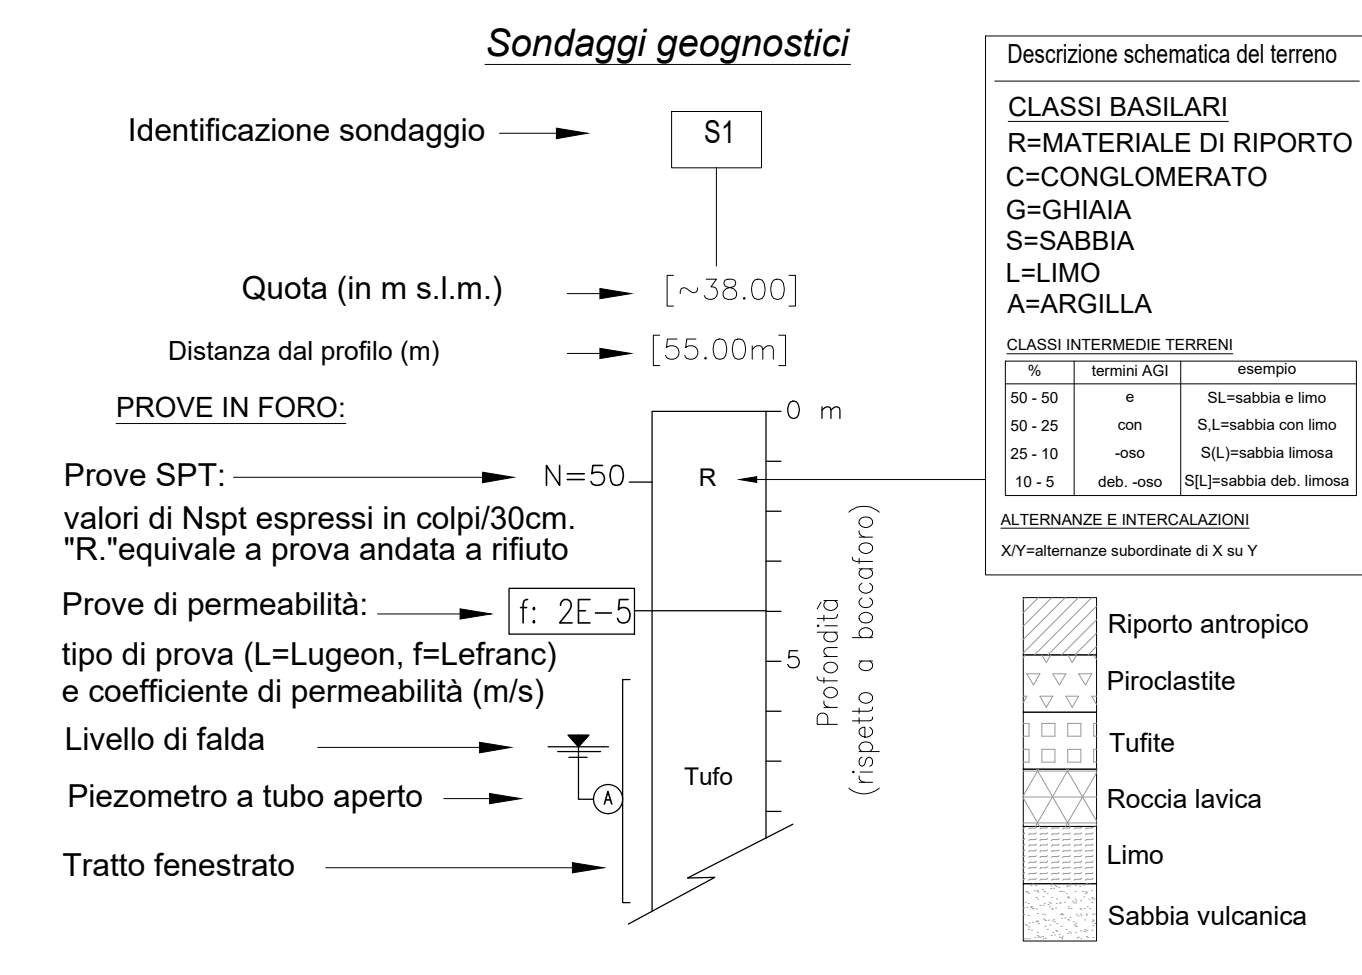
Sondaggi geognostici

Identificazione sondaggio

S1

Quota (in m s.l.m.)

[~38.00]

Distanza dal profilo (m)

[55.00m]

PROVE IN FORO:

0 m

Prove SPT:

N=50

R

valori di Nspt espressi in colpi/30cm.
"R."equivale a prova andata a rifiuto

Prove di permeabilità:

f: 2E-5

tipo di prova (L=Lugeon, f=Lefranc) e coefficiente di permeabilità (m/s)

5

Profondità (rispetto a boccaforo)

Livello di falda

Piezometro a tubo aperto

A

Tufo

Tratto fenestrato

Descrizione schematica del terreno

CLASSI BASILARI
R=MATERIALE DI RIPORTO
C=CONGLOMERATO
G=GHIAIA
S=SABBIA
L=LIMO
A=ARGILLA

CLASSI INTERMEDIE TERRENI

| % | termini AGI | esempio |
|---|---|---|
| 50 - 50 | e | SL=sabbia e limo |
| 50 - 25 | con | S,L=sabbia con limo |
| 25 - 10 | -oso | S(L)=sabbia limosa |
| 10 - 5 | deb. -oso | S[L]=sabbia deb. limosa |

ALTERNANZE E INTERCALAZIONI

X/Y=alternanze subordinate di X su Y

Riporto antropico

Piroclastite

Tufite

Roccia lavica

Limo

Sabbia vulcanica